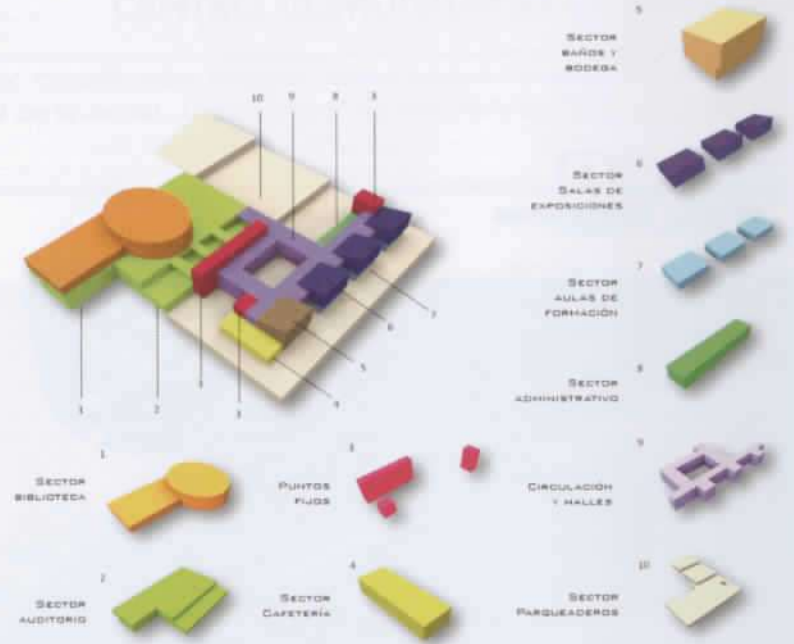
10
9
8
3
1
2
4
3
5
6
7
4

5
Sector
baños y
bodega

6
Sector
Salas de
exposiciones

7
Sector
aulas de
formación

8
Sector
administrativo

1
Sector
biblioteca

3
Puntos
fijos

Circulación
y halles

9

2
Sector
auditorio

4
Sector
Cafetería

Sector
Parqueaderos

10